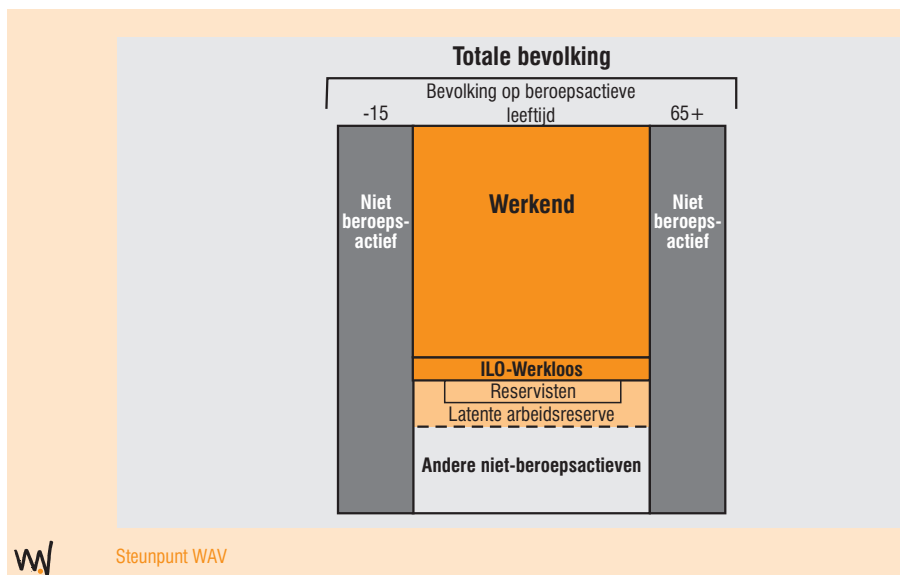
Totale bevolking

Bevolking op beroepsactieve leeftijd

-15

65+

Niet beroepsactief

Werkend

Niet beroepsactief

ILO-Werkloos

Reservisten

Latente arbeidsreserve

Andere niet-beroepsactieven

Steunpunt WAV